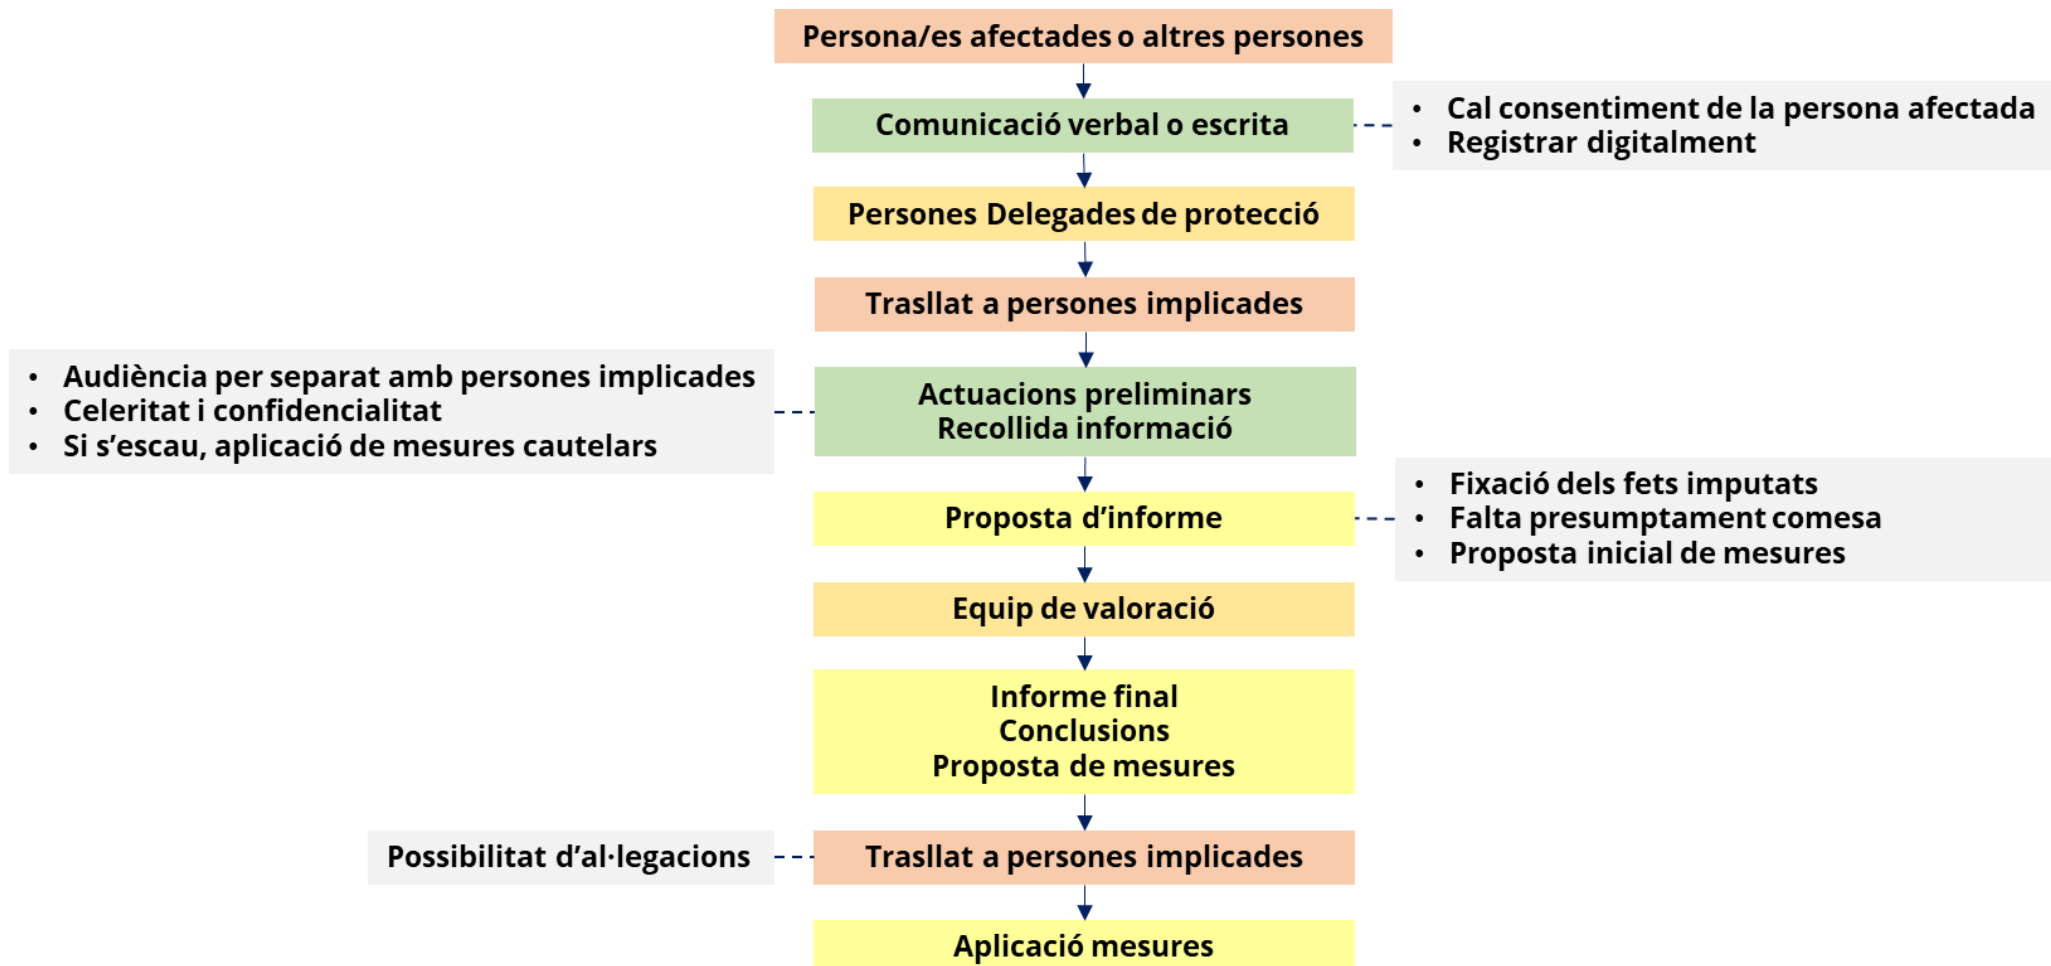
Persona/es afectades o altres persones

Comunicació verbal o escrita

- Cal consentiment de la persona afectada
- Registrar digitalment

Persones Delegades de protecció

Trasllat a persones implicades

- Audiència per separat amb persones implicades
- Celeritat i confidencialitat
- Si s'escau, aplicació de mesures cautelars

Actuacions preliminars
Recollida informació

Proposta d'informe

- Fixació dels fets imputats
- Falta presumptament comesa
- Proposta inicial de mesures

Equip de valoració

Informe final
Conclusions
Proposta de mesures

Possibilitat d'al·legacions

Trasllat a persones implicades

Aplicació mesures